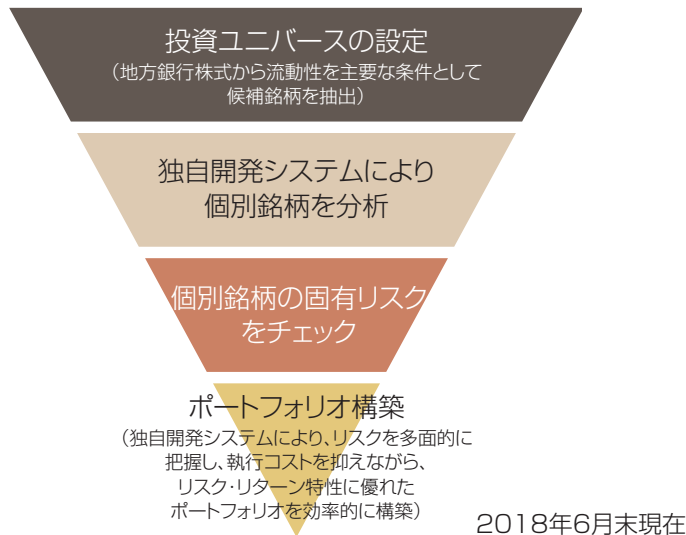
投資ユニバースの設定
（地方銀行株式から流動性を主要な条件として候補銘柄を抽出）

独自開発システムにより個別銘柄を分析

個別銘柄の固有リスクをチェック

ポートフォリオ構築
（独自開発システムにより、リスクを多面的に把握し、執行コストを抑えながら、リスク・リターン特性に優れたポートフォリオを効率的に構築）

2018年6月末現在